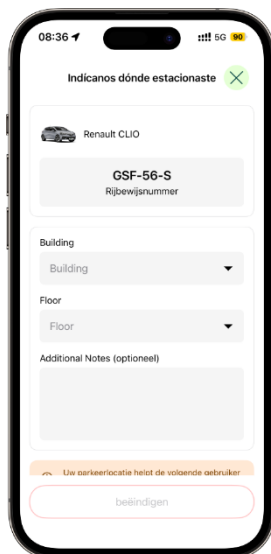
08:36

5G 90

Indícanos dónde estacionaste

Renault CLIO

GSF-56-S
Rijbewijsnummer

Building

Building

Floor

Floor

Additional Notes (optioneel)

Uw parkeerlocatie helpt de volgende gebruiker

beëindigen